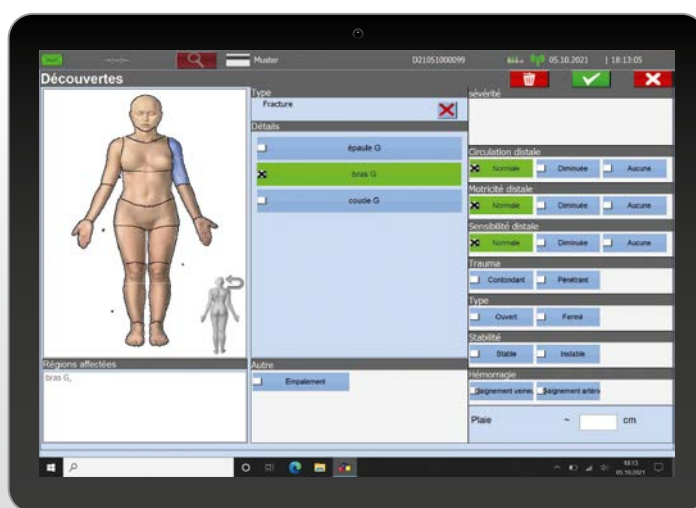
Muster
D21051000099
05.10.2021 | 18:13:05
Découvertes
Type
Fracture
Détails
épaule G
bras G
coude G
sévérité
Circulation distale
Normale
Diminuée
Aucune
Motricité distale
Normale
Diminuée
Aucune
Sensibilité distale
Normale
Diminuée
Aucune
Trauma
Contondant
Pénétrant
Type
Ouvert
Fermé
Stabilité
Stable
Instable
Hémorragie
Saignement veineux
Saignement artériel
Plaie
~
cm
Régions affectées
bras G,
Autre
Empalement
18:13
05.10.2021